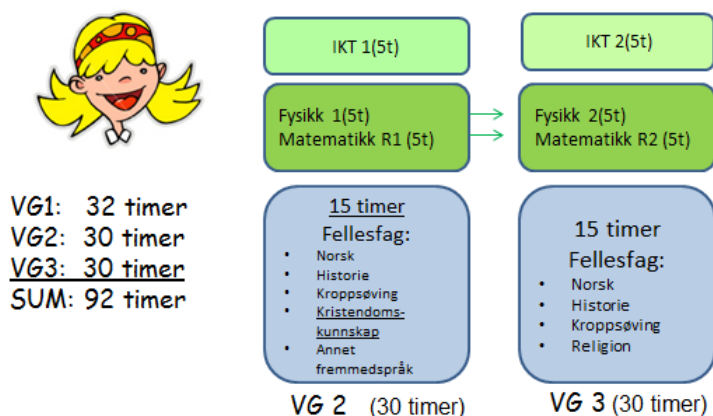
VG1: 32 timer
VG2: 30 timer
VG3: 30 timer
SUM: 92 timer

IKT 1(5t)

Fysikk 1(5t)
Matematikk R1 (5t)

15 timer
Fellesfag:
- Norsk
- Historie
- Kroppsøving
- Kristendomskunnskap
- Annet fremmedspråk

VG 2 (30 timer)

IKT 2(5t)

Fysikk 2(5t)
Matematikk R2 (5t)

15 timer
Fellesfag:
- Norsk
- Historie
- Kroppsøving
- Religion

VG 3 (30 timer)